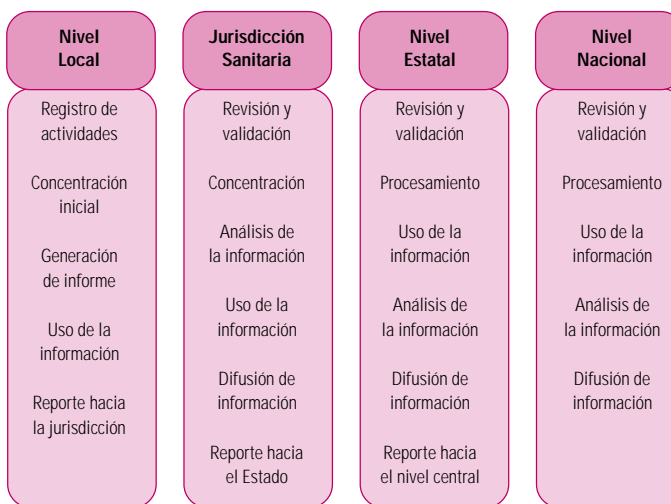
Nivel Local

Registro de actividades

Concentración inicial

Generación de informe

Uso de la información

Reporte hacia la jurisdicción

Jurisdicción Sanitaria

Revisión y validación

Concentración

Análisis de la información

Uso de la información

Difusión de información

Reporte hacia el Estado

Nivel Estatal

Revisión y validación

Procesamiento

Uso de la información

Análisis de la información

Difusión de información

Reporte hacia el nivel central

Nivel Nacional

Revisión y validación

Procesamiento

Uso de la información

Análisis de la información

Difusión de información